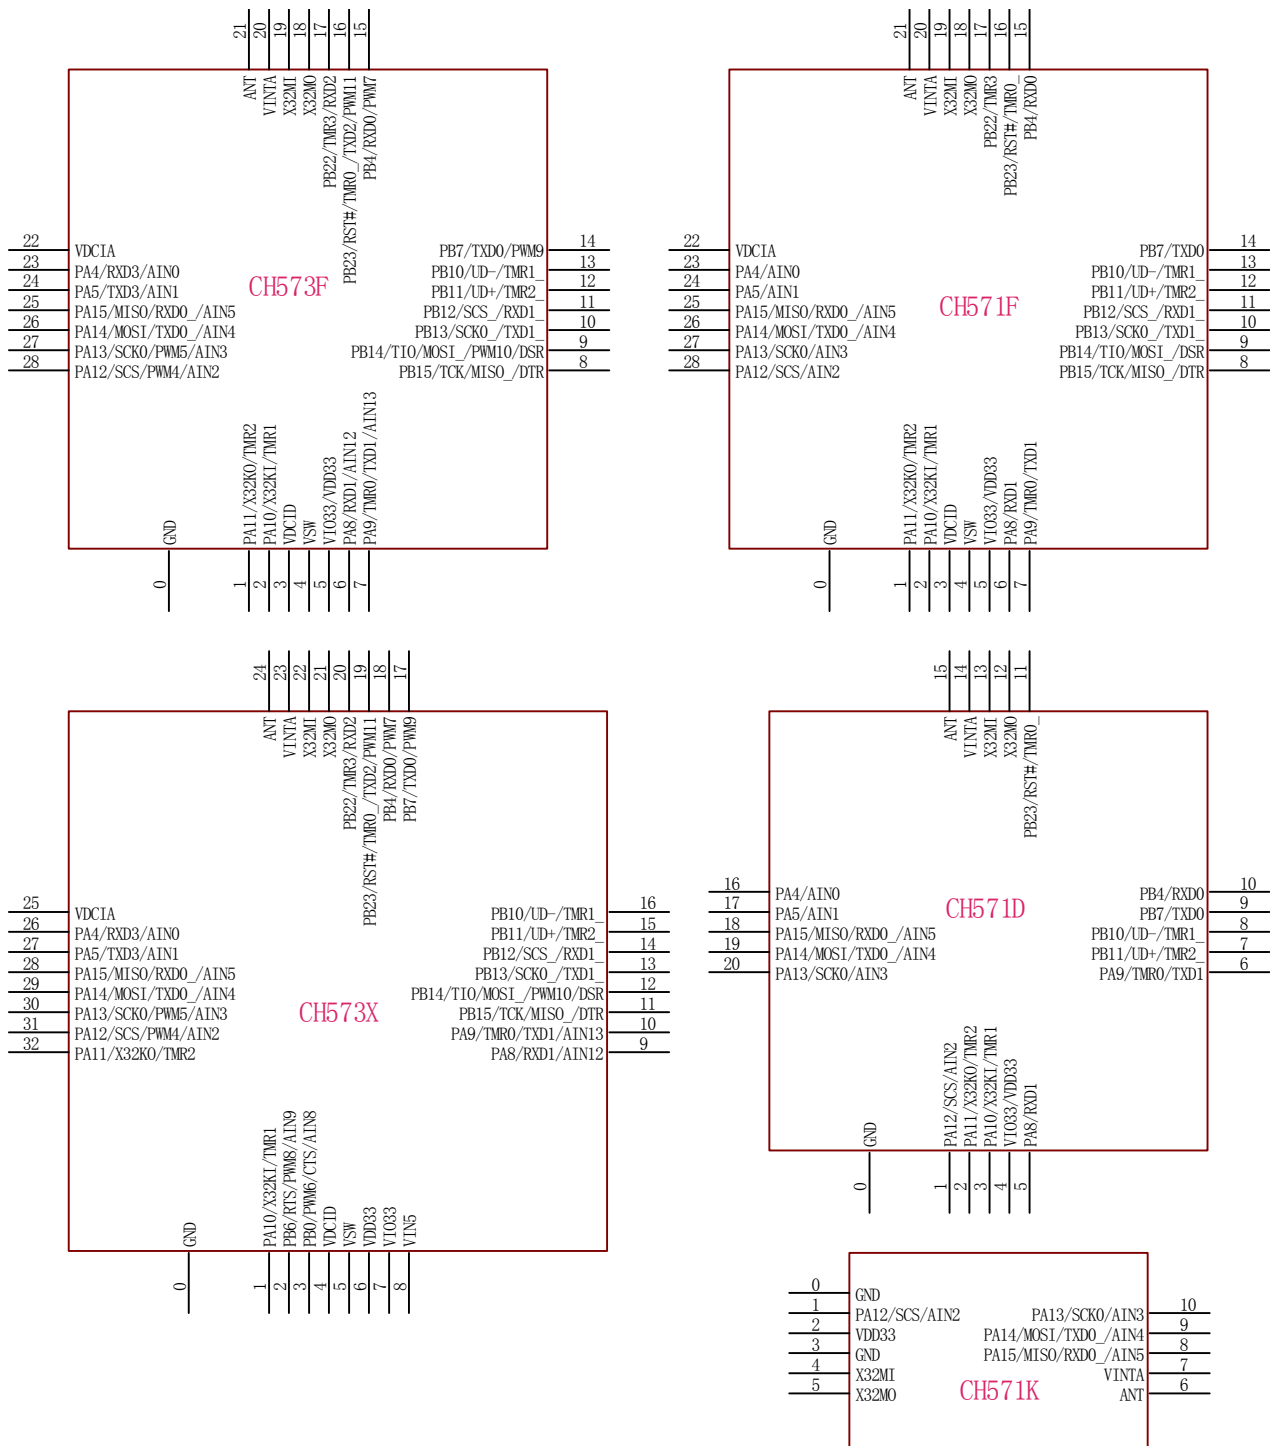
21 20 19 18 17 16 15
ANT
VINTA
X32MI
X32MO
PB22/TMR3/RXD2
PB23/RST#/TMR0_/TXD2/PWM11
PB4/RXD0/PWM7

22 VDCIA
23 PA4/RXD3/AIN0
24 PA5/TXD3/AIN1
25 PA15/MISO/RXD0_/AIN5
26 PA14/MOSI/TXD0_/AIN4
27 PA13/SCK0/PWM5/AIN3
28 PA12/SCS/PWM4/AIN2

CH573F

PB7/TXD0/PWM9 14
PB10/UD-/TMR1_ 13
PB11/UD+/TMR2_ 12
PB12/SCS_/RXD1_ 11
PB13/SCK0_/TXD1_ 10
PB14/TIO/MOSI_/PWM10/DSR 9
PB15/TCK/MISO_/DTR 8

GND
PA11/X32KO/TMR2
PA10/X32KI/TMR1
VDCID
VSW
VIO33/VDD33
PA8/RXD1/AIN12
PA9/TMR0/TXD1/AIN13
0 1 2 3 4 5 6 7

21 20 19 18 17 16 15
ANT
VINTA
X32MI
X32MO
PB22/TMR3
PB23/RST#/TMR0_
PB4/RXD0

22 VDCIA
23 PA4/AIN0
24 PA5/AIN1
25 PA15/MISO/RXD0_/AIN5
26 PA14/MOSI/TXD0_/AIN4
27 PA13/SCK0/AIN3
28 PA12/SCS/AIN2

CH571F

PB7/TXD0 14
PB10/UD-/TMR1_ 13
PB11/UD+/TMR2_ 12
PB12/SCS_/RXD1_ 11
PB13/SCK0_/TXD1_ 10
PB14/TIO/MOSI_/DSR 9
PB15/TCK/MISO_/DTR 8

GND
PA11/X32KO/TMR2
PA10/X32KI/TMR1
VDCID
VSW
VIO33/VDD33
PA8/RXD1
PA9/TMR0/TXD1
0 1 2 3 4 5 6 7

24 23 22 21 20 19 18 17
ANT
VINTA
X32MI
X32MO
PB22/TMR3/RXD2
PB23/RST#/TMR0_/TXD2/PWM11
PB4/RXD0/PWM7
PB7/TXD0/PWM9

25 VDCIA
26 PA4/RXD3/AIN0
27 PA5/TXD3/AIN1
28 PA15/MISO/RXD0_/AIN5
29 PA14/MOSI/TXD0_/AIN4
30 PA13/SCK0/PWM5/AIN3
31 PA12/SCS/PWM4/AIN2
32 PA11/X32KO/TMR2

CH573X

PB10/UD-/TMR1_ 16
PB11/UD+/TMR2_ 15
PB12/SCS_/RXD1_ 14
PB13/SCK0_/TXD1_ 13
PB14/TIO/MOSI_/PWM10/DSR 12
PB15/TCK/MISO_/DTR 11
PA9/TMR0/TXD1/AIN13 10
PA8/RXD1/AIN12 9

GND
PA10/X32KI/TMR1
PB6/RTS/PWM8/AIN9
PB0/PWM6/CTS/AIN8
VDCID
VSW
VDD33
VIO33
VIN5
0 1 2 3 4 5 6 7 8

15 14 13 12 11
ANT
VINTA
X32MI
X32MO
PB23/RST#/TMR0_

16 PA4/AIN0
17 PA5/AIN1
18 PA15/MISO/RXD0_/AIN5
19 PA14/MOSI/TXD0_/AIN4
20 PA13/SCK0/AIN3

CH571D

PB4/RXD0 10
PB7/TXD0 9
PB10/UD-/TMR1_ 8
PB11/UD+/TMR2_ 7
PA9/TMR0/TXD1 6

GND
PA12/SCS/AIN2
PA11/X32KO/TMR2
PA10/X32KI/TMR1
VIO33/VDD33
PA8/RXD1
0 1 2 3 4 5

0 GND
1 PA12/SCS/AIN2
2 VDD33
3 GND
4 X32MI
5 X32MO

PA13/SCK0/AIN3 10
PA14/MOSI/TXD0_/AIN4 9
PA15/MISO/RXD0_/AIN5 8
VINTA 7
ANT 6

CH571K